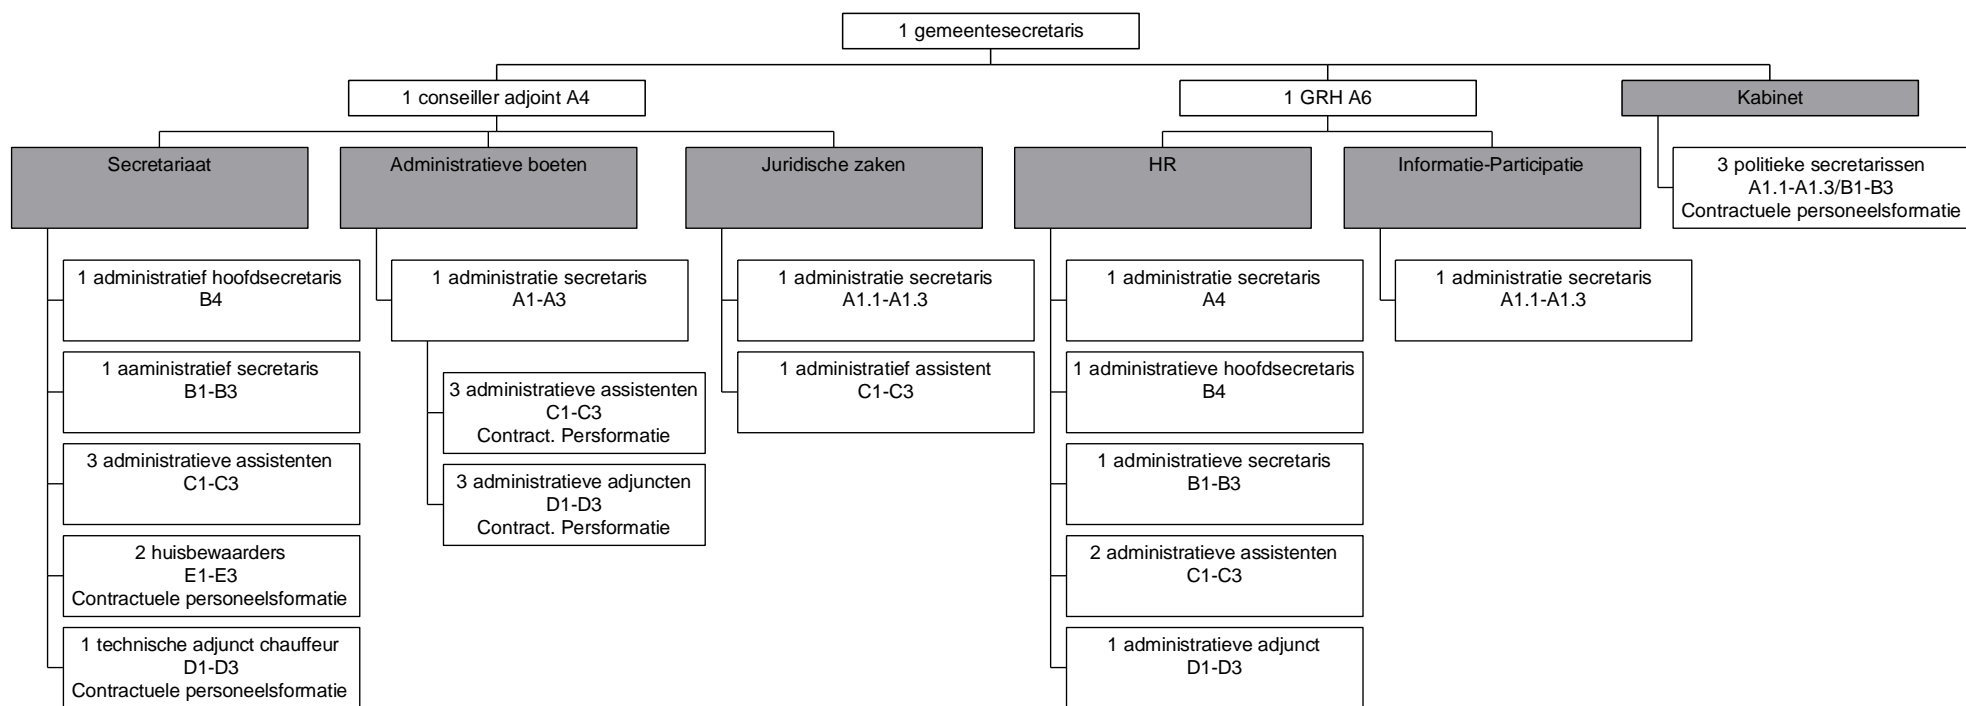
1 gemeentesecretaris

1 conseiller adjoint A4

1 GRH A6

Kabinet

Secretariaat

1 administratief hoofdsecretaris
B4

1 aaministratief secretaris
B1-B3

3 administratieve assistenten
C1-C3

2 huisbewaarders
E1-E3
Contractuele personeelsformatie

1 technische adjunct chauffeur
D1-D3
Contractuele personeelsformatie

Administratieve boeten

1 administratie secretaris
A1-A3

3 administratieve assistenten
C1-C3
Contract. Persformatie

3 administratieve adjuncten
D1-D3
Contract. Persformatie

Juridische zaken

1 administratie secretaris
A1.1-A1.3

1 administratief assistent
C1-C3

HR

1 administratie secretaris
A4

1 administratieve hoofdsecretaris
B4

1 administratieve secretaris
B1-B3

2 administratieve assistenten
C1-C3

1 administratieve adjunct
D1-D3

Informatie-Participatie

1 administratie secretaris
A1.1-A1.3

3 politieke secretarissen
A1.1-A1.3/B1-B3
Contractuele personeelsformatie